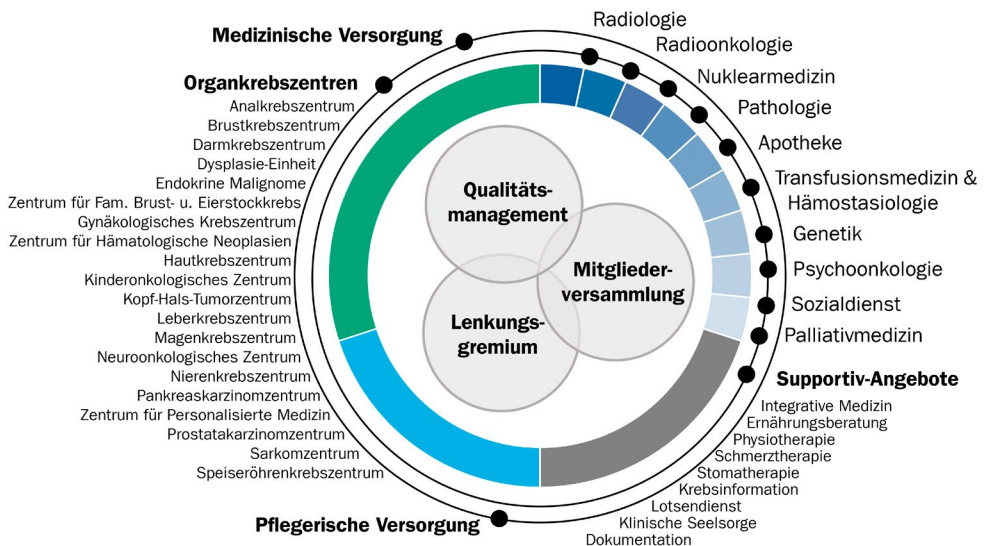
Medizinische Versorgung

Organkrebszentren
Analkrebszentrum
Brustkrebszentrum
Darmkrebszentrum
Dysplasie-Einheit
Endokrine Malignome
Zentrum für Fam. Brust- u. Eierstockkrebs
Gynäkologisches Krebszentrum
Zentrum für Hämatologische Neoplasien
Hautkrebszentrum
Kinderonkologisches Zentrum
Kopf-Hals-Tumorzentrum
Leberkrebszentrum
Magenkrebszentrum
Neuroonkologisches Zentrum
Nierenkrebszentrum
Pankreaskarzinomzentrum
Zentrum für Personalisierte Medizin
Prostatakarzinomzentrum
Sarkomzentrum
Speiseröhrenkrebszentrum

Radiologie
Radioonkologie
Nuklearmedizin
Pathologie
Apotheke
Transfusionsmedizin & Hämostasiologie
Genetik
Psychoonkologie
Sozialdienst
Palliativmedizin

Qualitäts-management

Mitglieder-versammlung

Lenkungs-gremium

Supportiv-Angebote
Integrative Medizin
Ernährungsberatung
Physiotherapie
Schmerztherapie
Stomatherapie
Krebsinformation
Lotsendienst
Klinische Seelsorge
Dokumentation

Pflegerische Versorgung